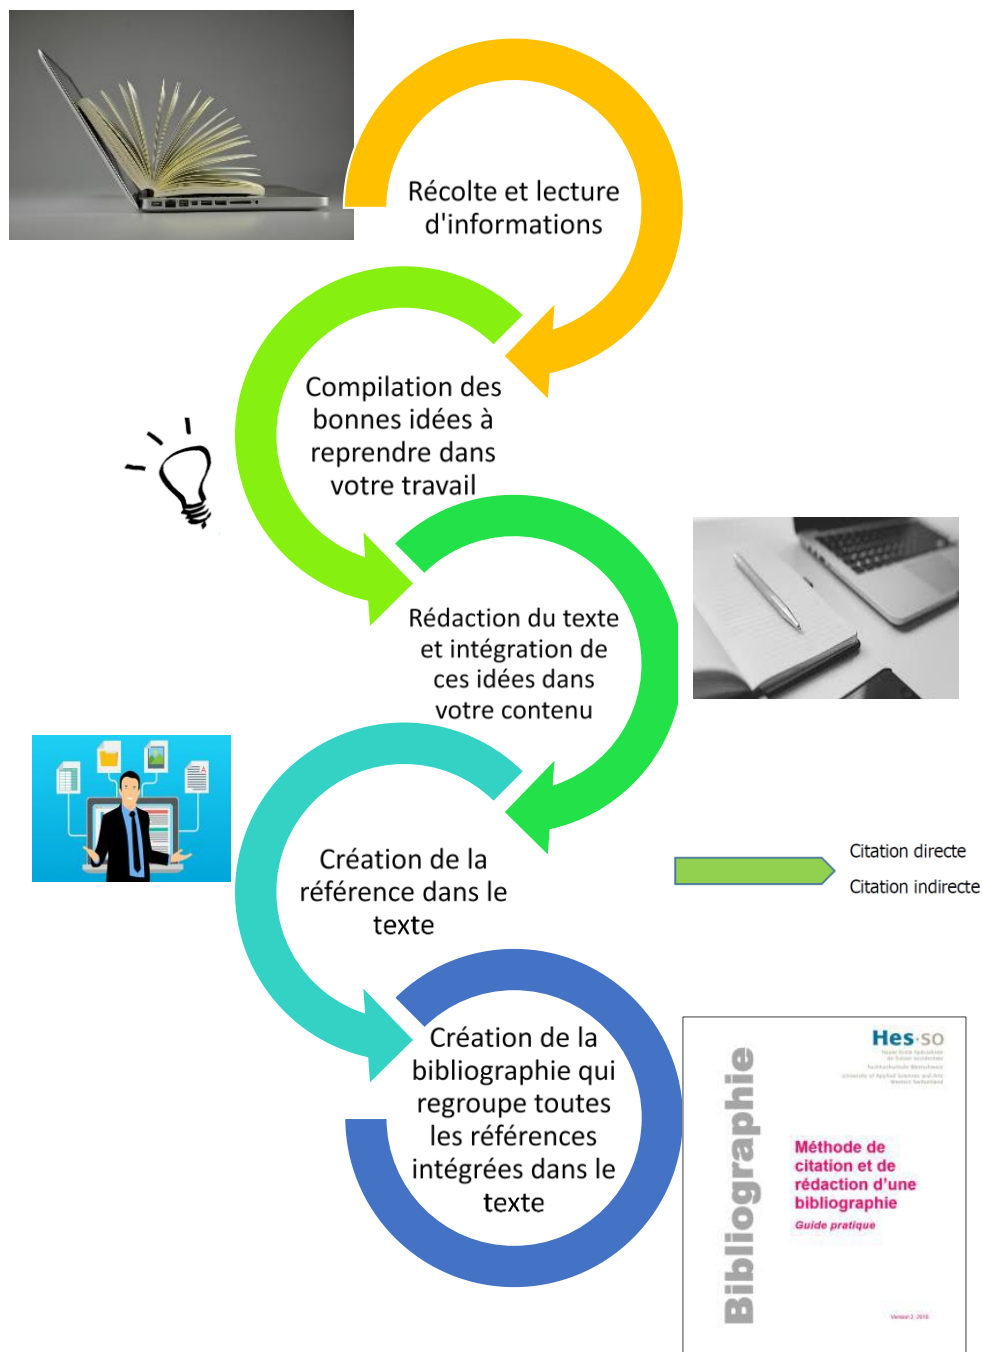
Récolte et lecture d'informations

Compilation des bonnes idées à reprendre dans votre travail

Rédaction du texte et intégration de ces idées dans votre contenu

Création de la référence dans le texte

Citation directe

Citation indirecte

Création de la bibliographie qui regroupe toutes les références intégrées dans le texte

Bibliographie

Hes·so

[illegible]

Méthode de citation et de rédaction d'une bibliographie

Guide pratique

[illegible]